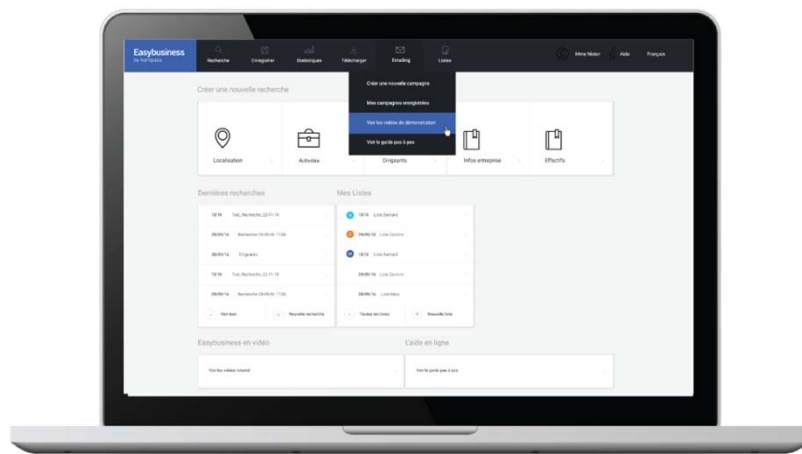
Easybusiness
by Kompass

Recherche
Enregistrer
Statistiques
Télécharger
Emailing
Listes

Mme Moisi
Aide
Français

Créer une nouvelle campagne
Mes campagnes enregistrées
Voir les vidéos de démonstration
Voir le guide pas à pas

Créer une nouvelle recherche

Localisation
Activités
Dirigeants
Infos entreprise
Effectifs

Dernières recherches

18/16 Test_Recherche_22.11.16
29/09/16 Recherche 29.09.16 17:06
29/09/16 Dirigeants
18/16 Test_Recherche_22.11.16
29/09/16 Recherche 29.09.16 17:06

Voir tout
Nouvelle recherche

Mes Listes

18/16 Liste Bernard
29/09/16 Liste Dessine
18/16 Liste Bernard
29/09/16 Liste Dessine
29/09/16 Liste Mars

Toutes les listes
Nouvelle liste

Easybusiness en vidéo

Voir les vidéos tutorial

L'aide en ligne

Voir le guide pas à pas